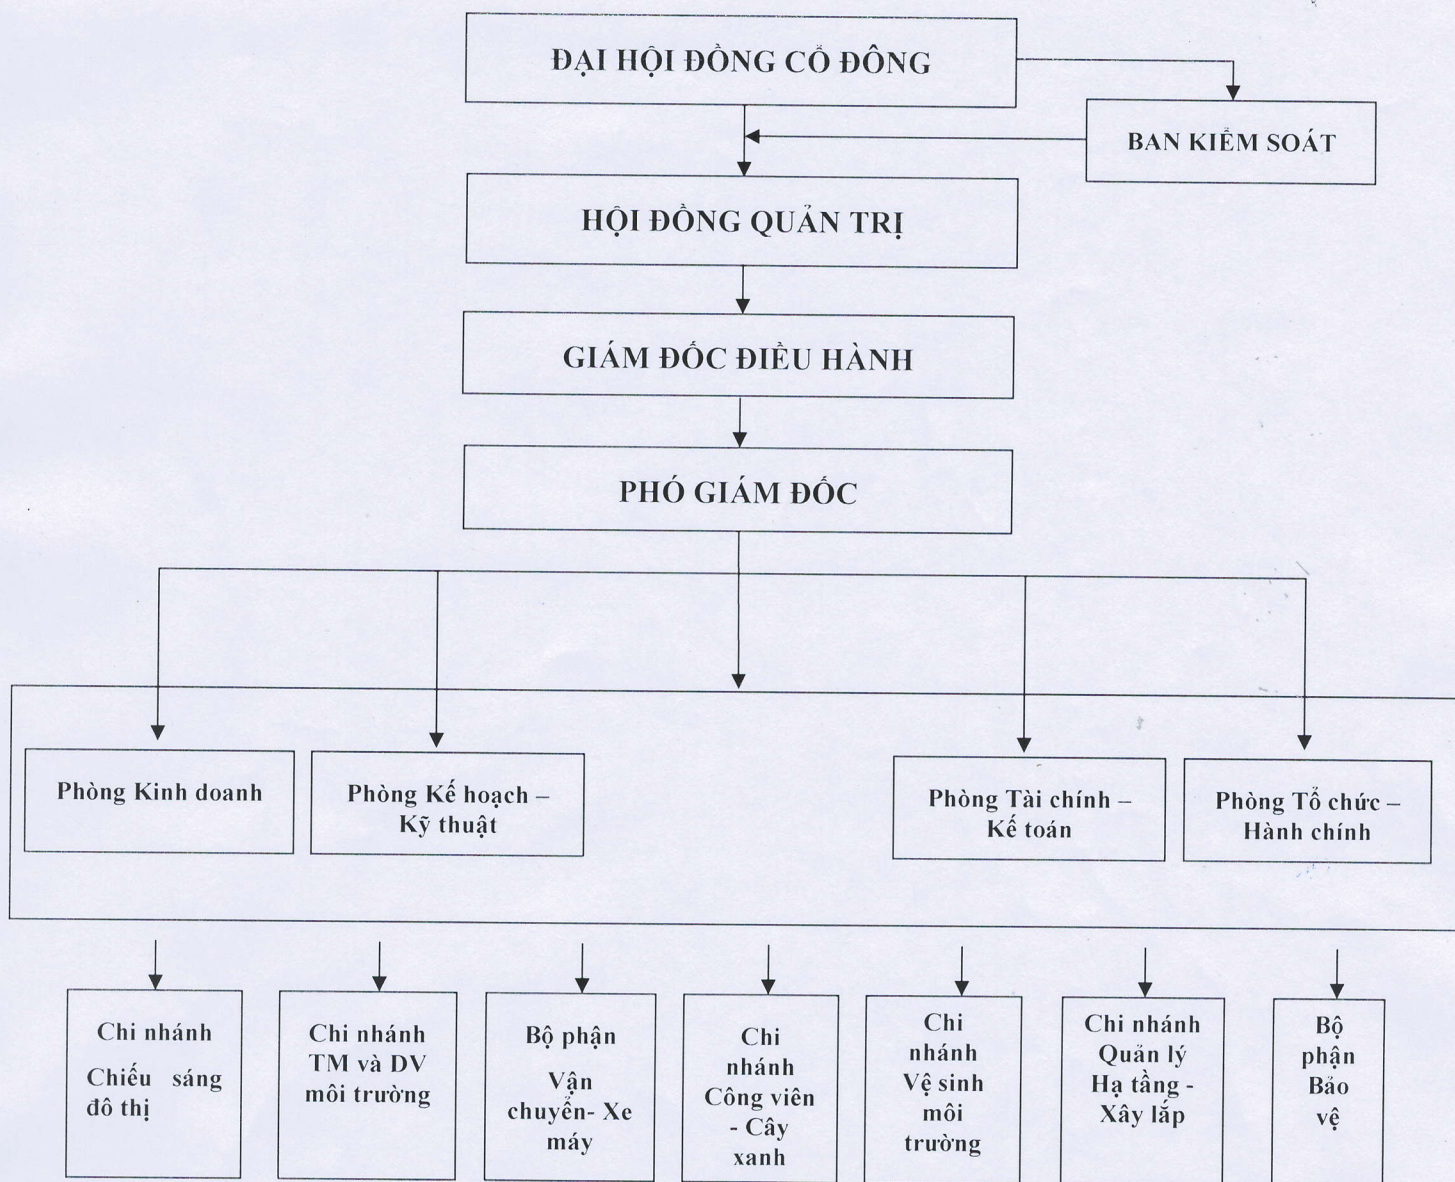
ĐẠI HỘI ĐỒNG CỔ ĐÔNG

BAN KIỂM SOÁT

HỘI ĐỒNG QUẢN TRỊ

GIÁM ĐỐC ĐIỀU HÀNH

PHÓ GIÁM ĐỐC

Phòng Kinh doanh

Phòng Kế hoạch – Kỹ thuật

Phòng Tài chính – Kế toán

Phòng Tổ chức – Hành chính

Chi nhánh Chiếu sáng đô thị

Chi nhánh TM và DV môi trường

Bộ phận Vận chuyển- Xe máy

Chi nhánh Công viên - Cây xanh

Chi nhánh Vệ sinh môi trường

Chi nhánh Quản lý Hạ tầng - Xây lắp

Bộ phận Bảo vệ